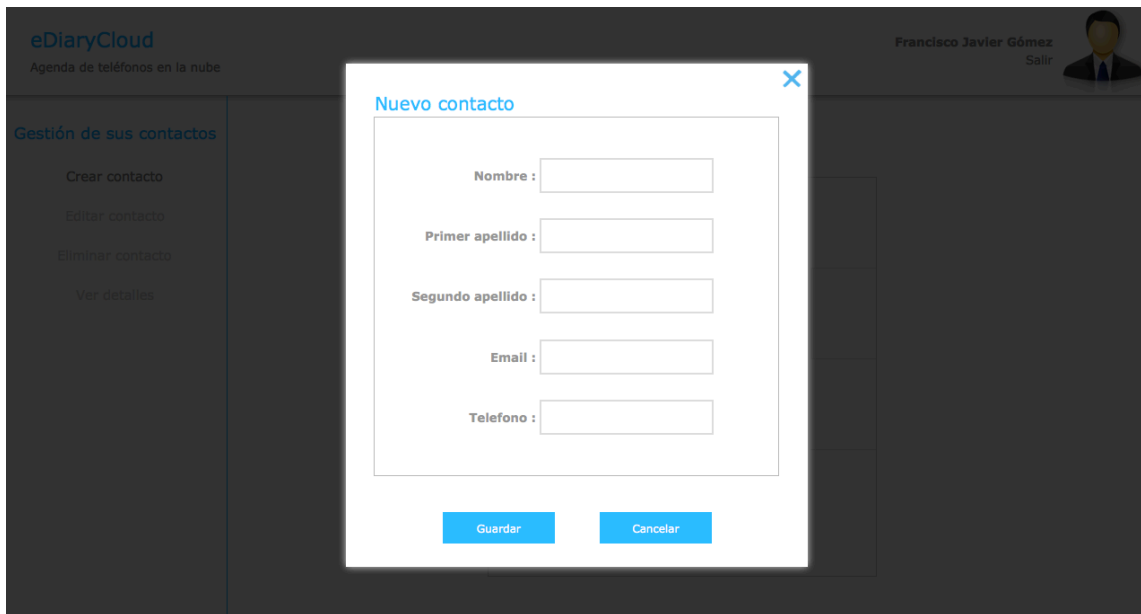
eDiaryCloud
Agenda de teléfonos en la nube

Francisco Javier Gómez
Salir

Gestión de sus contactos
Crear contacto
Editar contacto
Eliminar contacto
Ver detalles

Nuevo contacto
×

Nombre :
Primer apellido :
Segundo apellido :
Email :
Telefono :

Guardar
Cancelar